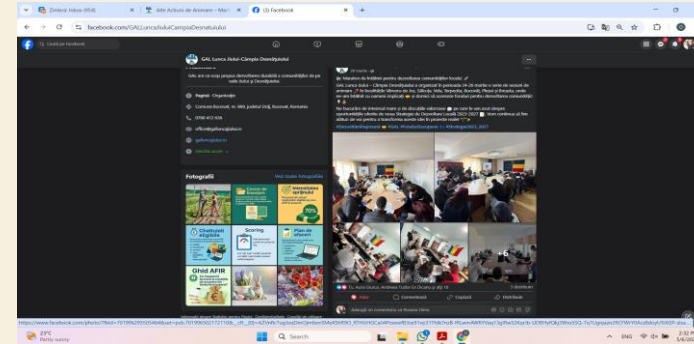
(Inbox (954)
Alte Acțiuni de Animare - Mo
(2) Facebook

facebook.com/GALLuncaJiuluiCampiaDesnatuiului

Caută pe Facebook

GAL Lunca Jiului-Câmpia Desnățuiului

GAL are ca scop păstrarea dezvoltării durabile a comunităților din zona Jiului și Desnățuiului.

Pagină · Organizație

Comuna Bucovăț, nr. 184, județul Dolj, Bucovăț, Romania

0766 412 436

office@galluncajiului.ro

galluncajiului.ro

Nevalid încă

Fotografii

Vezi toate fotografiile

Ghid AFIR

Scoring

Plan de afaceri

19 martie

Împreună, mai aproape de o dezvoltare comunitară sustenabilă!

GAL Lunca Jiului – Câmpia Desnățuiului a organizat în perioada 14-28 martie o serie de sesiuni de animare în localitățile Gherceşti (19 mar), Sălcuța, Işalnița, Terpezița, Bucovăț, Fleșt și Brezvița, unde am ascultat cu atenție opiniile și nevoile comunităților locale pentru dezvoltarea comunității!

Ne bucurăm de interesul mare și de discuțiile valoroase pe care le-am avut despre oportunitățile oferite de noua Strategie de Dezvoltare Locală 2023-2027. Vom continua să fim alături de voi pentru a transforma aceste idei în proiecte reale!

#DezvoltareRegională #GAL #FondurileEuropene #Strategia2023_2027

Tu, Aura Ducu, Andreea Tudor Ev Dicanu și alți 16

1 distribuire

Apreciază

Comentează

Copiază

Distribuie

Adaugă un comentariu ca Roxana Ema

https://www.facebook.com/photo/?fbid=...

29°C
Partly sunny

Search

ENG
2:32 PM
5/4/2025